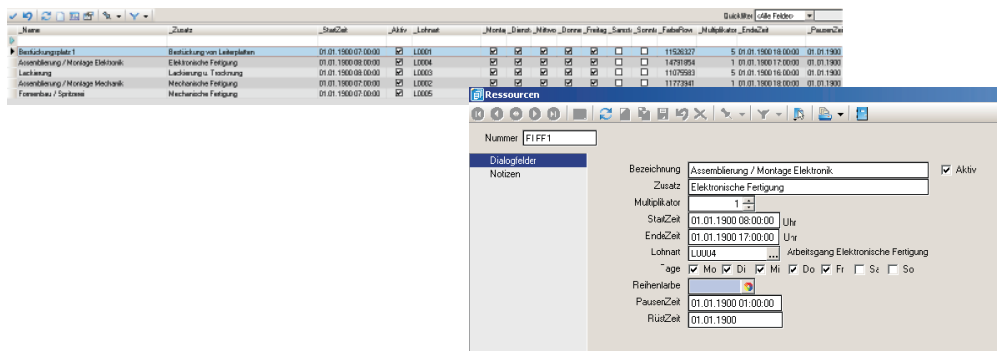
Quickfilter <Alle Felder>

| _Name | _Zusatz | _StartZeit | _Aktiv | _Lohnart | _Montag | _Dienst | _Mittwo | _Donne | _Freitag | _Samsta | _Sonnta | _FarbeRow | _Multiplikator | _EndeZeit | _PausenZeit |
|---|---|---|---|---|---|---|---|---|---|---|---|---|---|---|---|
| Bestückungsplatz 1 | Bestückung von Leiterplatten | 01.01.1900 07:00:00 | ☑ | L0001 | ☑ | ☑ | ☑ | ☑ | ☑ | ☐ | ☐ | 11526327 | 5 | 01.01.1900 18:00:00 | 01.01.1900 |
| Assemblierung / Montage Elektronik | Elektronische Fertigung | 01.01.1900 08:00:00 | ☑ | L0004 | ☑ | ☑ | ☑ | ☑ | ☑ | ☐ | ☐ | 14791854 | 1 | 01.01.1900 17:00:00 | 01.01.1900 |
| Lackierung | Lackierung u. Trocknung | 01.01.1900 08:00:00 | ☑ | L0003 | ☑ | ☑ | ☑ | ☑ | ☑ | ☐ | ☐ | 11075583 | 1 | 01.01.1900 16:00:00 | 01.01.1900 |
| Assemblierung / Montage Mechanik | Mechanische Fertigung | 01.01.1900 07:00:00 | ☑ | L0002 | ☑ | ☑ | ☑ | ☑ | ☑ | ☐ | ☐ | 11773941 | 1 | 01.01.1900 18:00:00 | 01.01.1900 |
| Formenbau / Spritzerei | Mechanische Fertigung | 01.01.1900 07:00:00 | ☑ | L0005 | | | | | | | | | | | |

Ressourcen

Nummer FIFF1

Dialogfelder
Notizen

Bezeichnung Assemblierung / Montage Elektronik
Aktiv
Zusatz Elektronische Fertigung
Multiplikator 1
StartZeit 01.01.1900 08:00:00 Uhr
EndeZeit 01.01.1900 17:00:00 Uhr
Lohnart L0004 ... Arbeitsgang Elektronische Fertigung
Tage Mo Di Mi Do Fr Sa So
Reihenfarbe
PausenZeit 01.01.1900 01:00:00
RüstZeit 01.01.1900